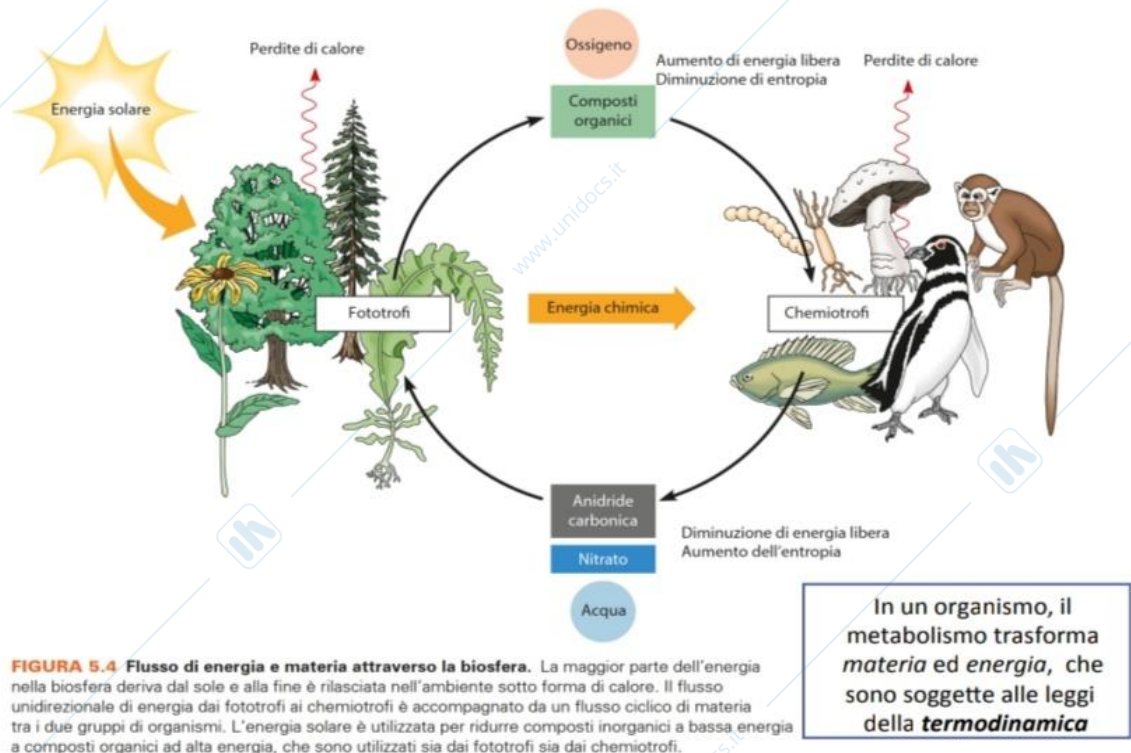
Energia solare

Perdite di calore

Ossigeno

Composti organici

Aumento di energia libera
Diminuzione di entropia

Perdite di calore

www.unidocs.it

Fototrofi

Energia chimica

Chemiotrofi

Anidride carbonica

Nitrato

Acqua

Diminuzione di energia libera
Aumento dell'entropia

FIGURA 5.4 Flusso di energia e materia attraverso la biosfera. La maggior parte dell'energia nella biosfera deriva dal sole e alla fine è rilasciata nell'ambiente sotto forma di calore. Il flusso unidirezionale di energia dai fototrofi ai chemiotrofi è accompagnato da un flusso ciclico di materia tra i due gruppi di organismi. L'energia solare è utilizzata per ridurre composti inorganici a bassa energia a composti organici ad alta energia, che sono utilizzati sia dai fototrofi sia dai chemiotrofi.

In un organismo, il metabolismo trasforma *materia* ed *energia*, che sono soggette alle leggi della ***termodinamica***